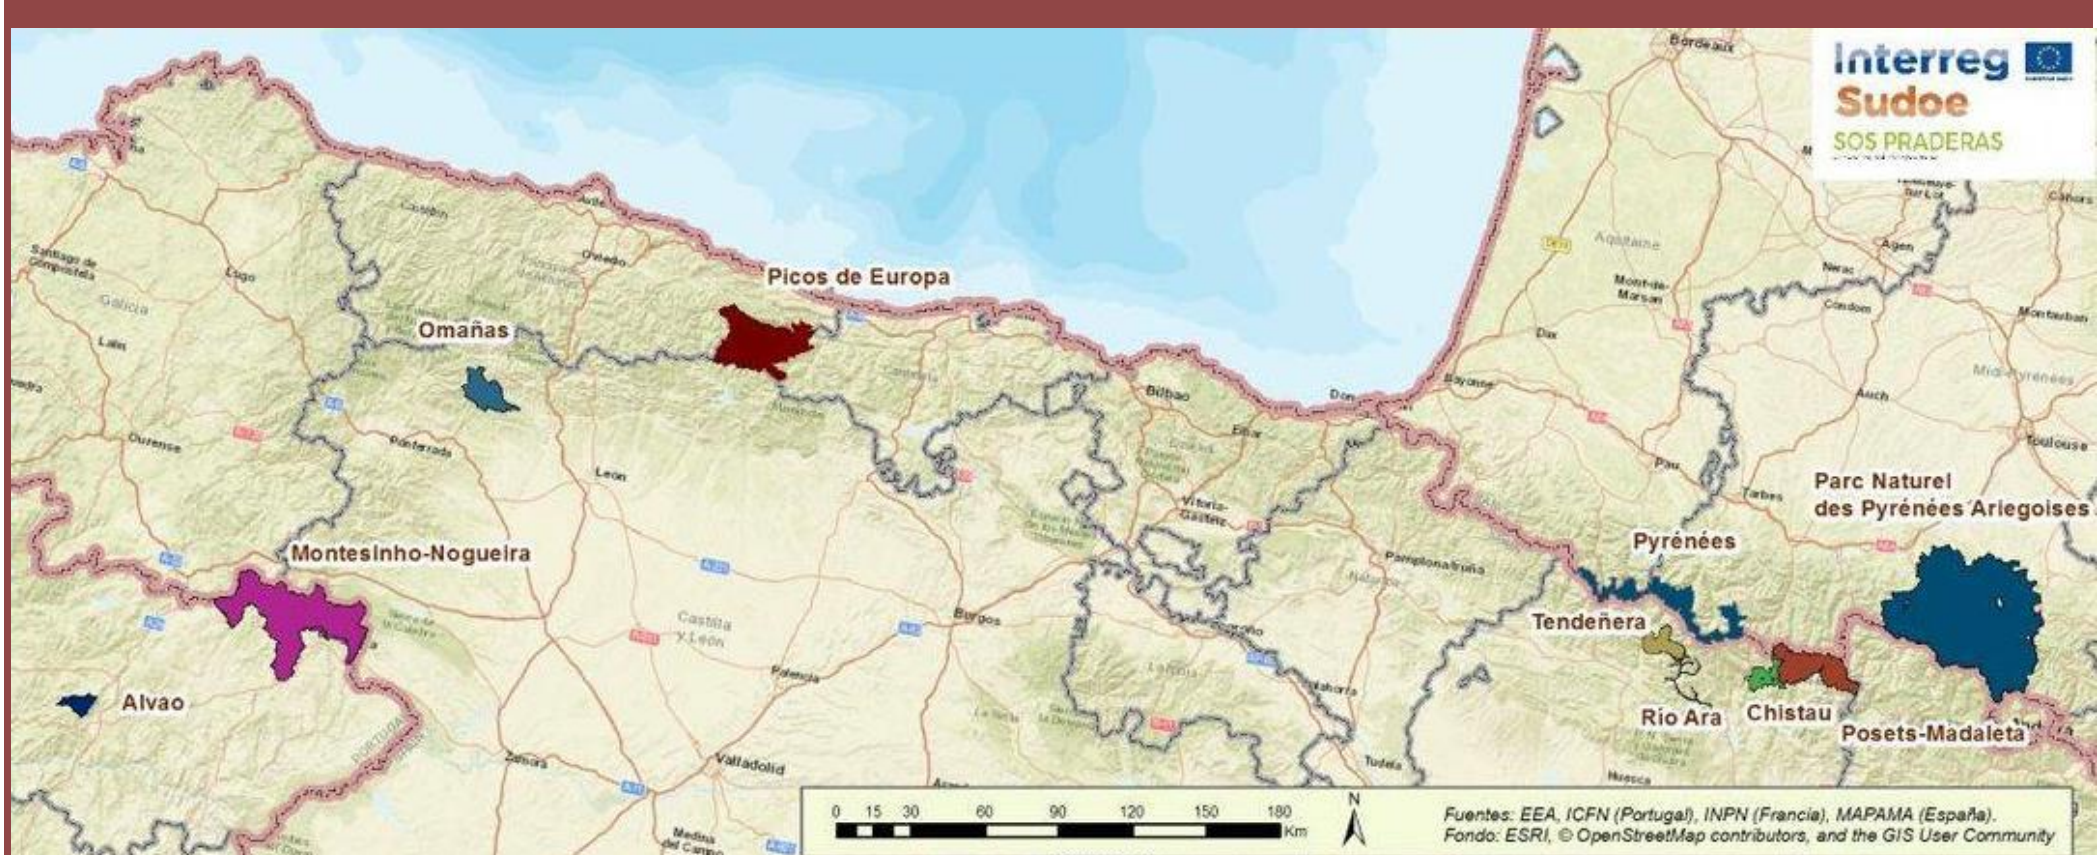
Interreg
Sudoe
SOS PRADERAS

Bordeaux

Santiago de Compostela
Lugo
Galicia
Oviedo
Picos de Europa
Omañas
Ourense
Ponferrada
León
Montesinho-Nogueira
Alvao
Castilla y León
Burgos
Palencia
Valladolid
Zamora
Bilbao
Vitoria-Gasteiz
Pamplona/Iruña
Bayonne
Aquitaine
Mont-de-Marsan
Dax
Agen
Nerac
Condom
Montauban
Auch
Midi-Pyrénées
Toulouse
Pau
Tarbes
Parc Naturel des Pyrénées Ariegoises
Pyrénées
Tendeñera
Rio Ara
Chistau
Posets-Madaleta
Huesca
Tudela

0 15 30 60 90 120 150 180 Km
N

Fuentes: EEA, ICFN (Portugal), INPN (Francia), MAPAMA (España).
Fondo: ESRI, © OpenStreetMap contributors, and the GIS User Community